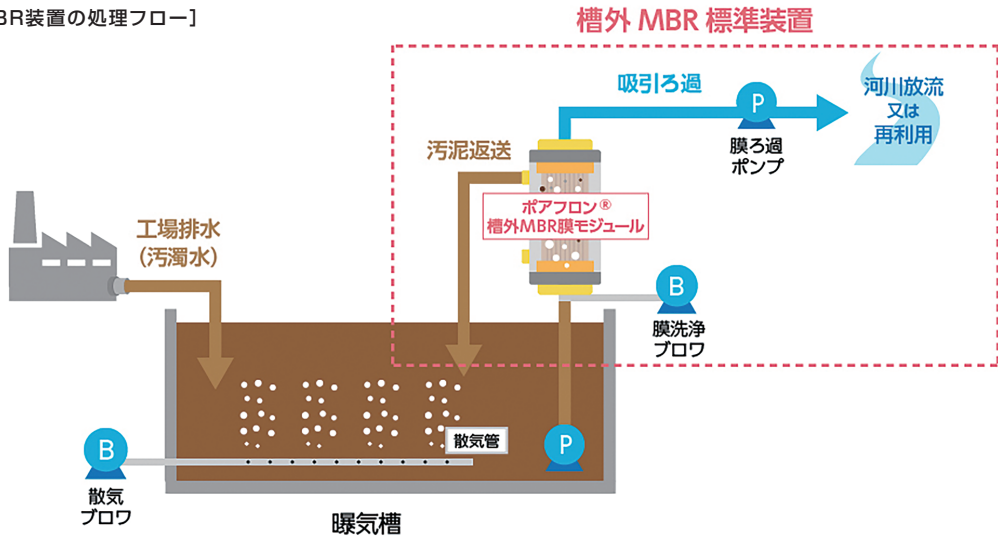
BR装置の処理フロー]

槽外 MBR 標準装置

吸引ろ過

P

膜ろ過
ポンプ

河川放流
又は
再利用

汚泥返送

ポアフロン®
槽外MBR膜モジュール

工場排水
(汚濁水)

B

膜洗浄
ブロワ

散気管

B

散気
ブロワ

P

曝気槽